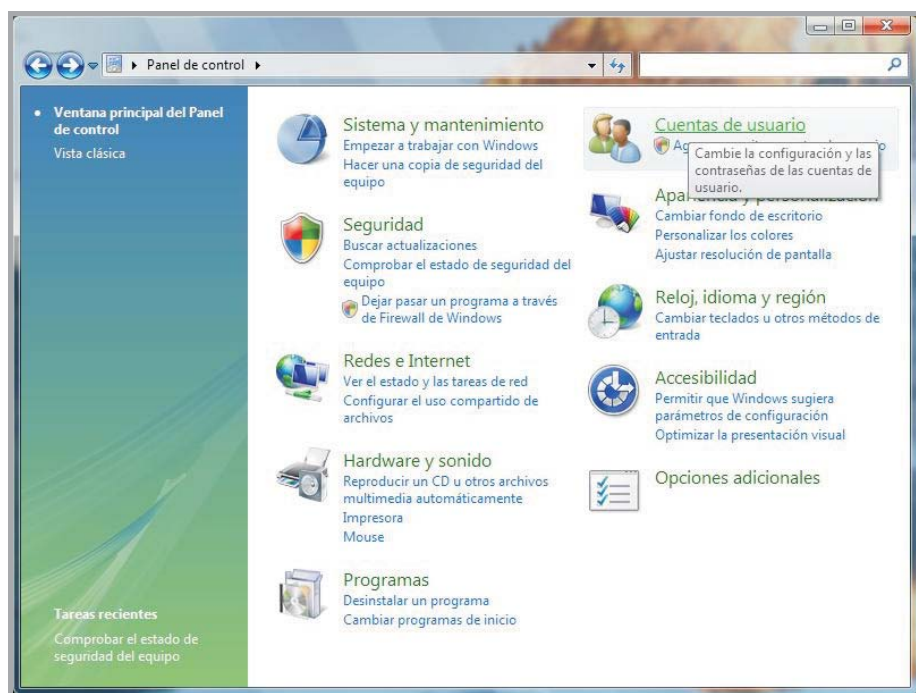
Panel de control

Ventana principal del Panel de control
Vista clásica

Tareas recientes
Comprobar el estado de seguridad del equipo

Sistema y mantenimiento
Empezar a trabajar con Windows
Hacer una copia de seguridad del equipo

Seguridad
Buscar actualizaciones
Comprobar el estado de seguridad del equipo
Dejar pasar un programa a través de Firewall de Windows

Redes e Internet
Ver el estado y las tareas de red
Configurar el uso compartido de archivos

Hardware y sonido
Reproducir un CD u otros archivos multimedia automáticamente
Impresora
Mouse

Programas
Desinstalar un programa
Cambiar programas de inicio

Cuentas de usuario
Ag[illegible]o
Cambie la configuración y las contraseñas de las cuentas de usuario.

Apa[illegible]
Cambiar fondo de escritorio
Personalizar los colores
Ajustar resolución de pantalla

Reloj, idioma y región
Cambiar teclados u otros métodos de entrada

Accesibilidad
Permitir que Windows sugiera parámetros de configuración
Optimizar la presentación visual

Opciones adicionales